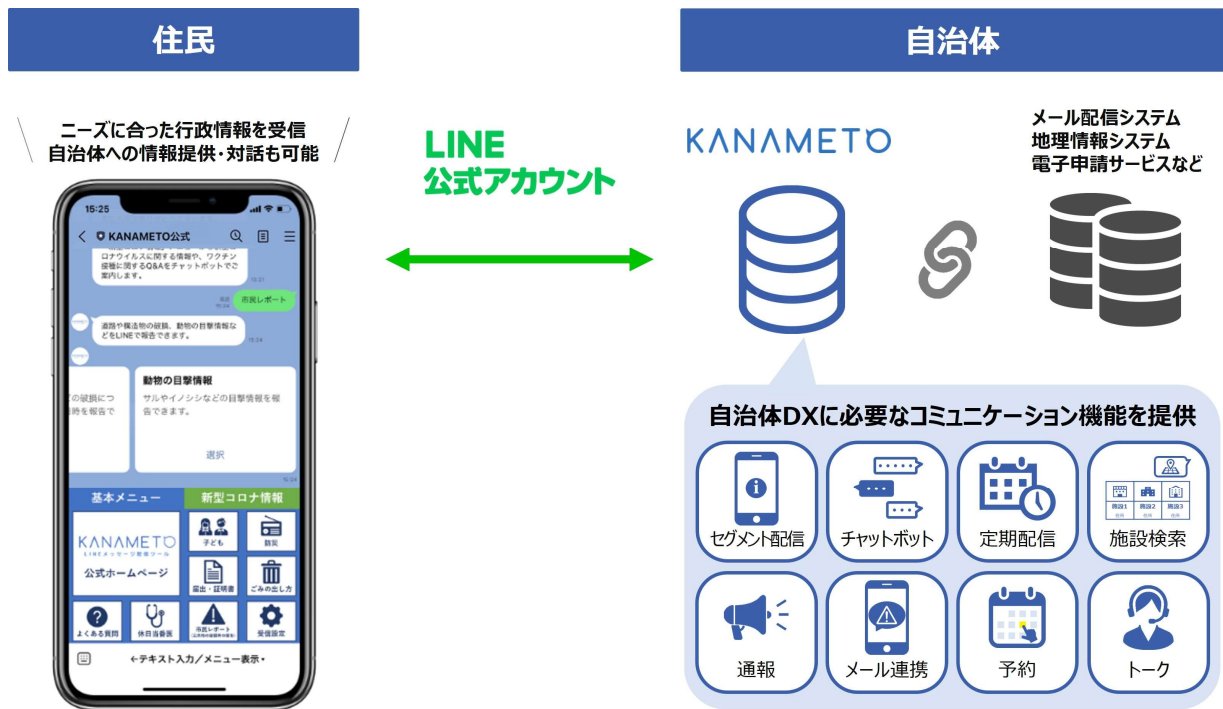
住民

自治体

ニーズに合った行政情報を受信
自治体への情報提供・対話も可能

LINE
公式アカウント

KANAMETO

メール配信システム
地理情報システム
電子申請サービスなど

15:25

KANAMETO公式

ロナウイルスに関する情報や、ワクチン接種に関するQ&Aをチャットボットでご案内します。

市民レポート

道路や構造物の破損、動物の目撃情報などをLINEで報告できます。

の破損につ
時を報告で

動物の目撃情報
サルやイノシシなどの目撃情報を報告できます。

選択

基本メニュー

新型コロナ情報

KANAMETO
LINEメッセージ配信ツール

公式ホームページ

子ども

防災

届出・証明書

ごみの出し方

よくある質問

休日当番医

市民レポート

受信設定

←テキスト入力／メニュー表示・

自治体DXに必要なコミュニケーション機能を提供

セグメント配信

チャットボット

定期配信

施設検索

通報

メール連携

予約

トーク